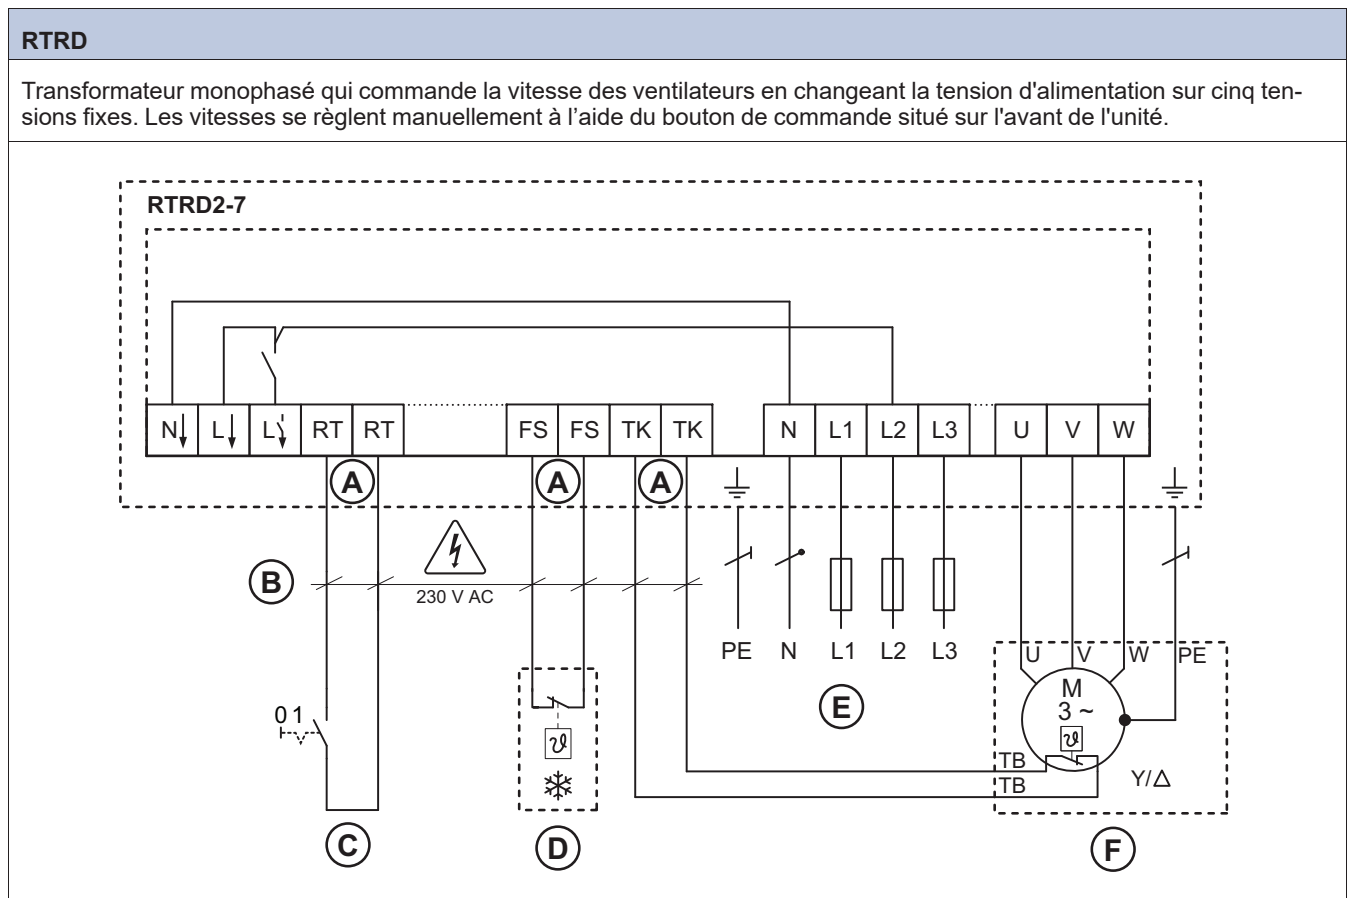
RTRD

Transformateur monophasé qui commande la vitesse des ventilateurs en changeant la tension d'alimentation sur cinq tensions fixes. Les vitesses se règlent manuellement à l’aide du bouton de commande situé sur l'avant de l'unité.

RTRD2-7

| N | L | L' | RT | RT | FS | FS | TK | TK | N | L1 | L2 | L3 | U | V | W |
|---|---|---|---|---|---|---|---|---|---|---|---|---|---|---|---|

A A A

B

230 V AC

PE N L1 L2 L3

0 1

E

U V W PE

M
3 ~

TB
TB

Y/Δ

C D F